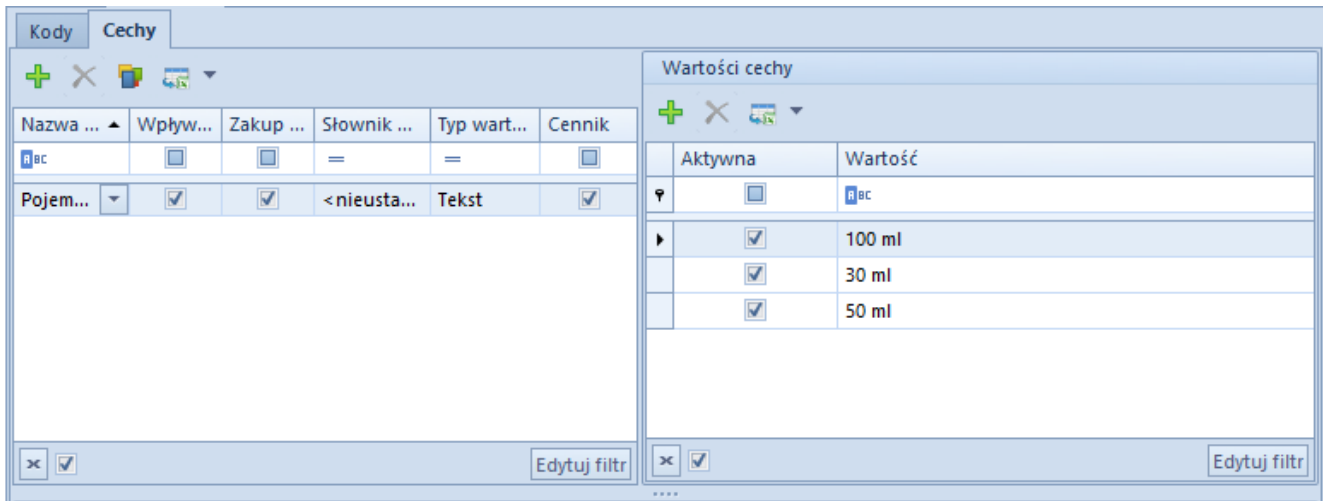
Kody | Cechy

| Nazwa ... | Wpływ... | Zakup ... | Słownik ... | Typ wart... | Cennik |
|---|---|---|---|---|---|
| ABC | | | = | = | |
| Pojem... | | | <nieusta... | Tekst | |

Edytuj filtr

Wartości cechy

| Aktywna | Wartość |
|---|---|
| | ABC |
| | 100 ml |
| | 30 ml |
| | 50 ml |

Edytuj filtr